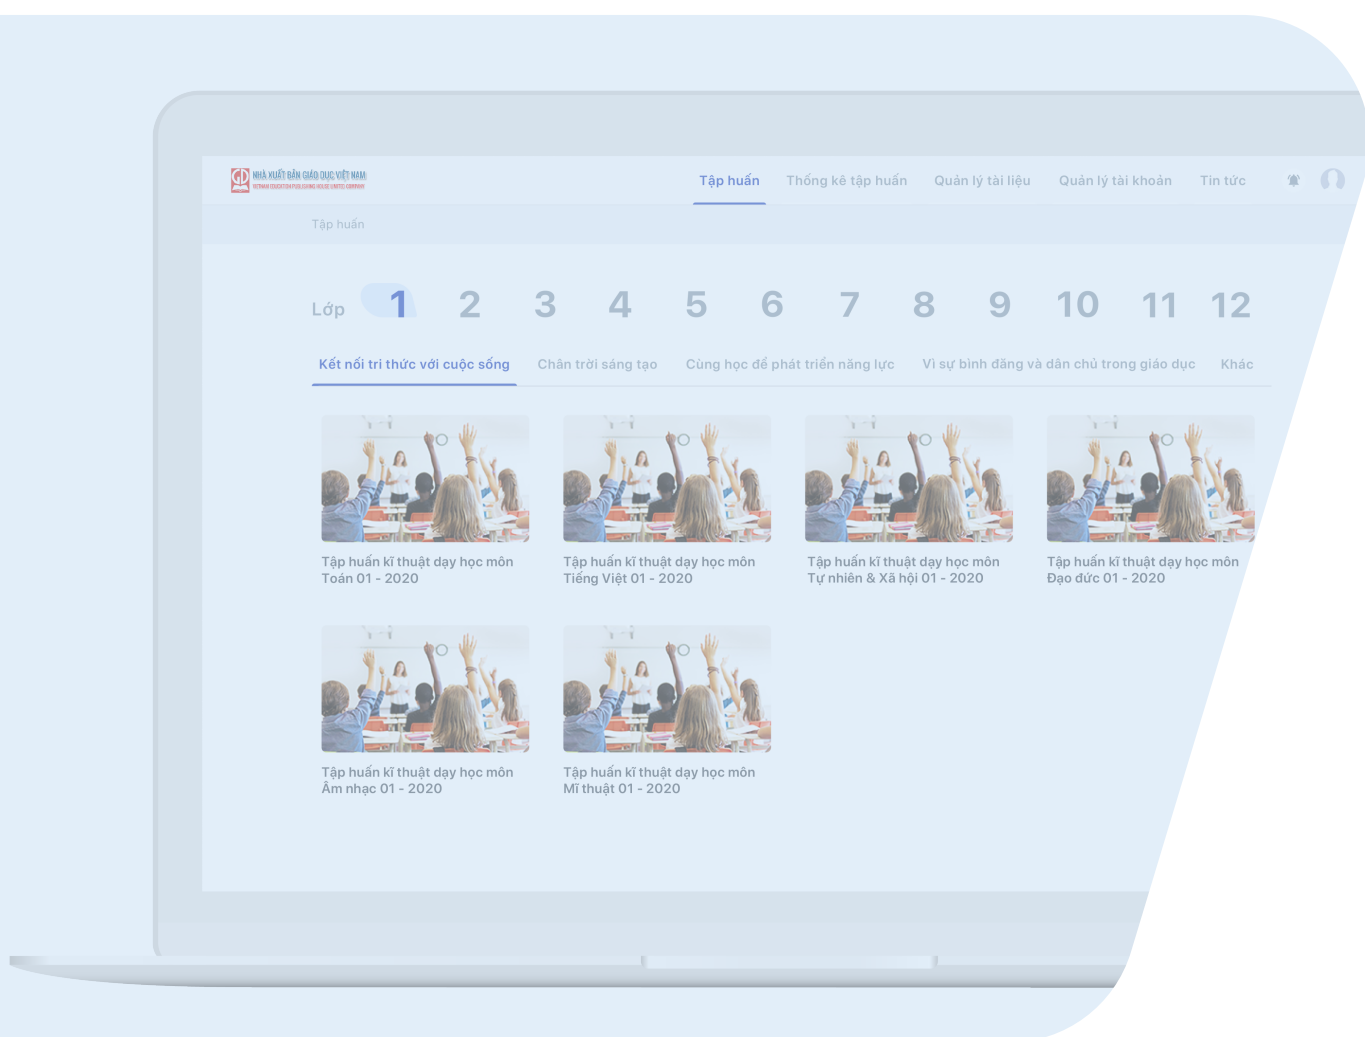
NHÀ XUẤT BẢN GIÁO DỤC VIỆT NAM
VIETNAM EDUCATION PUBLISHING HOUSE LIMITED COMPANY

Tập huấn Thống kê tập huấn Quản lý tài liệu Quản lý tài khoản Tin tức

Tập huấn

Lớp 1 2 3 4 5 6 7 8 9 10 11 12

Kết nối tri thức với cuộc sống Chân trời sáng tạo Cùng học để phát triển năng lực Vì sự bình đẳng và dân chủ trong giáo dục Khác

Tập huấn kĩ thuật dạy học môn Toán 01 - 2020

Tập huấn kĩ thuật dạy học môn Tiếng Việt 01 - 2020

Tập huấn kĩ thuật dạy học môn Tự nhiên & Xã hội 01 - 2020

Tập huấn kĩ thuật dạy học môn Đạo đức 01 - 2020

Tập huấn kĩ thuật dạy học môn Âm nhạc 01 - 2020

Tập huấn kĩ thuật dạy học môn Mĩ thuật 01 - 2020